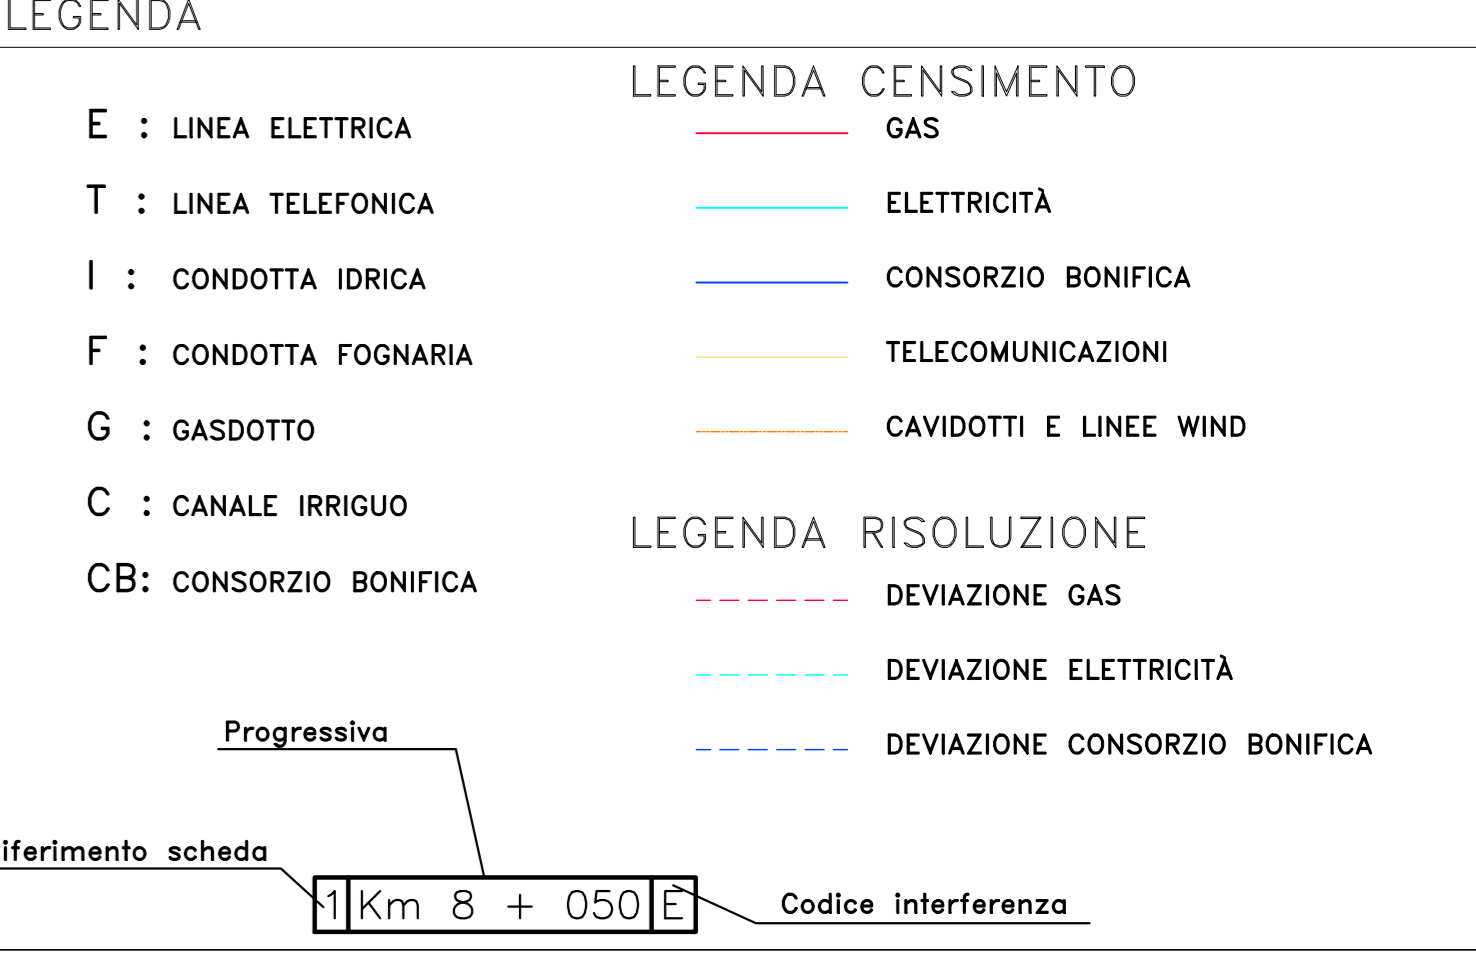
LEGENDA

E : LINEA ELETTRICA

T : LINEA TELEFONICA

I : CONDOTTA IDRICA

F : CONDOTTA FOGNARIA

G : GASDOTTO

C : CANALE IRRIGUO

CB: CONSORZIO BONIFICA

LEGENDA CENSIMENTO

GAS

ELETTRICITÀ

CONSORZIO BONIFICA

TELECOMUNICAZIONI

CAVIDOTTI E LINEE WIND

LEGENDA RISOLUZIONE

DEVIAZIONE GAS

DEVIAZIONE ELETTRICITÀ

DEVIAZIONE CONSORZIO BONIFICA

Progressiva

iferimento scheda

| 1 | Km 8 + 050 | E |
|---|---|---|

Codice interferenza